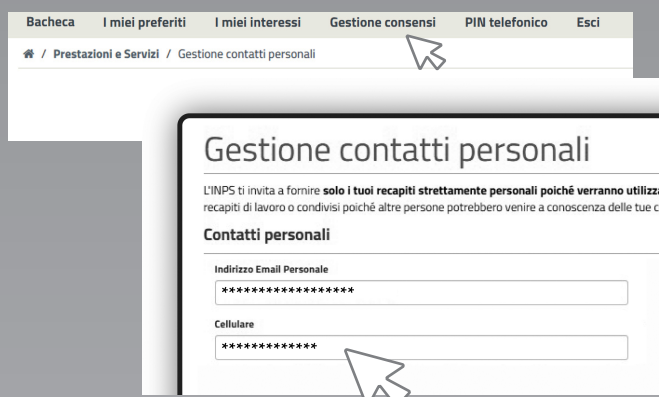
Bacheca I miei preferiti I miei interessi Gestione consensi PIN telefonico Esci

/ Prestazioni e Servizi / Gestione contatti personali

Gestione contatti personali

L'INPS ti invita a fornire **solo i tuoi recapiti strettamente personali poiché verranno utilizz** recapiti di lavoro o condivisi poiché altre persone potrebbero venire a conoscenza delle tue c

Contatti personali

Indirizzo Email Personale

******************

Cellulare

*************